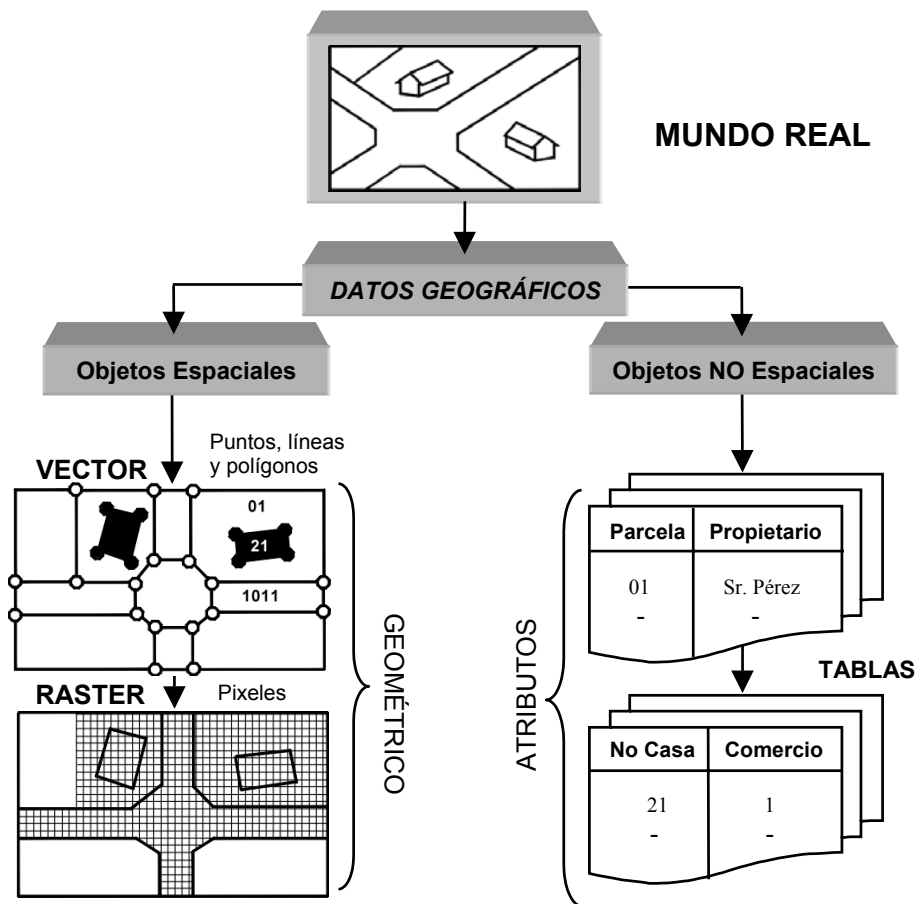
MUNDO REAL

DATOS GEOGRÁFICOS

Objetos Espaciales

Objetos NO Espaciales

Puntos, líneas y polígonos

VECTOR

01

21

1011

RASTER

Pixeles

GEOMÉTRICO

ATRIBUTOS

| Parcela | Propietario |
|---|---|
| 01 | Sr. Pérez |
| - | - |

TABLAS

| No Casa | Comercio |
|---|---|
| 21 | 1 |
| - | - |